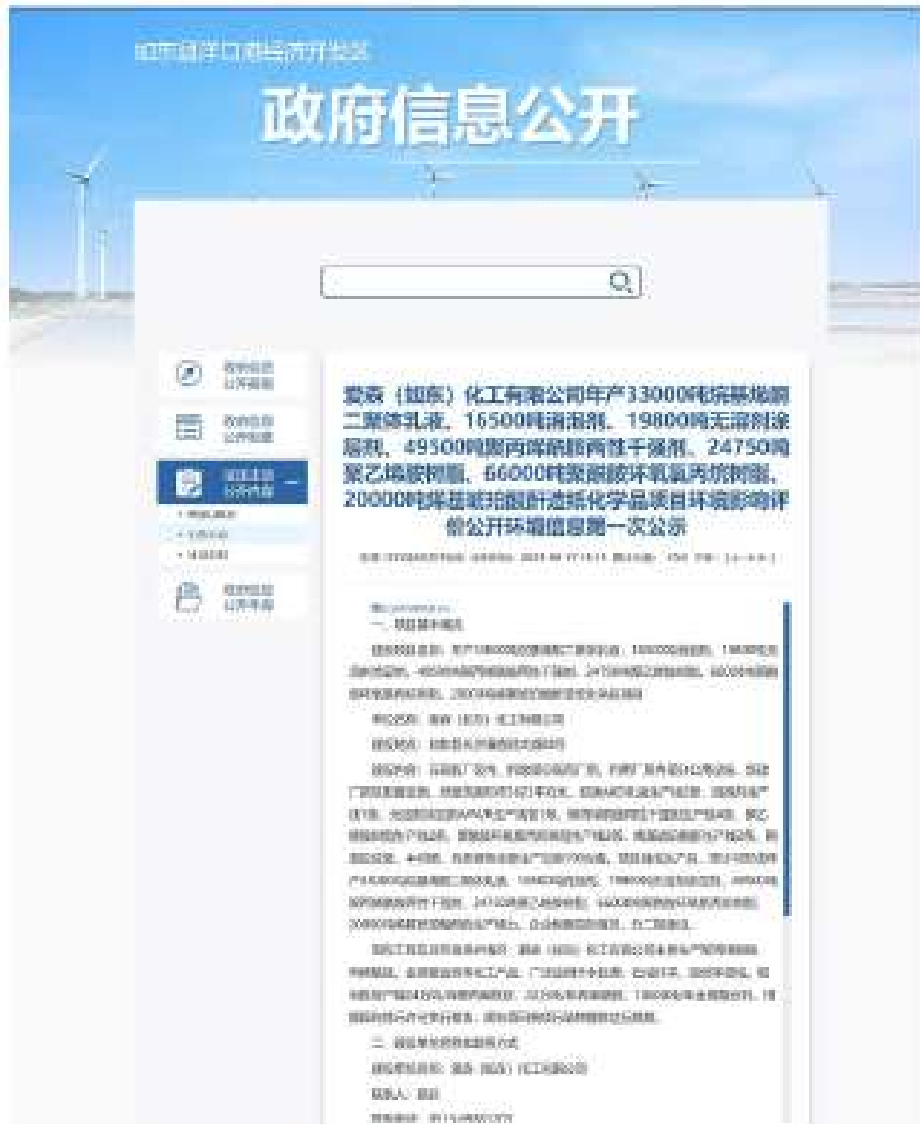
政府信息公开

爱森（如东）化工有限公司年产33000吨烷基烯酮二聚体乳液、16500吨消泡剂、19800吨无溶剂涂层剂、49500吨聚丙烯酰胺两性干强剂、24750吨聚乙烯胺树脂、66000吨聚酰胺环氧氯丙烷树脂、20000吨基础油脂肪酸造纸化学品项目环境影响评价公开环境信息第一次公示

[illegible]

一、项目基本情况

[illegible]

二、建设单位名称和联系方式

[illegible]